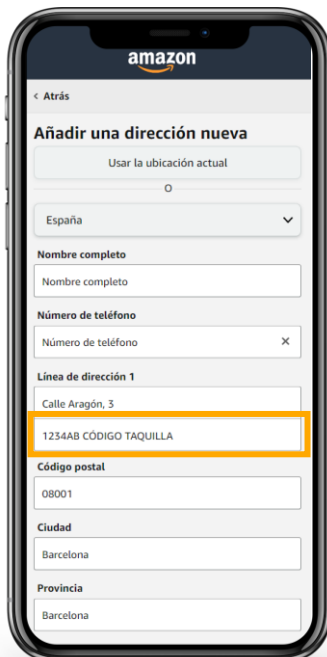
amazon

‹ Atrás

Añadir una dirección nueva

Usar la ubicación actual

O

España

Nombre completo

Nombre completo

Número de teléfono

Número de teléfono

×

Línea de dirección 1

Calle Aragón, 3

1234AB CÓDIGO TAQUILLA

Código postal

08001

Ciudad

Barcelona

Provincia

Barcelona